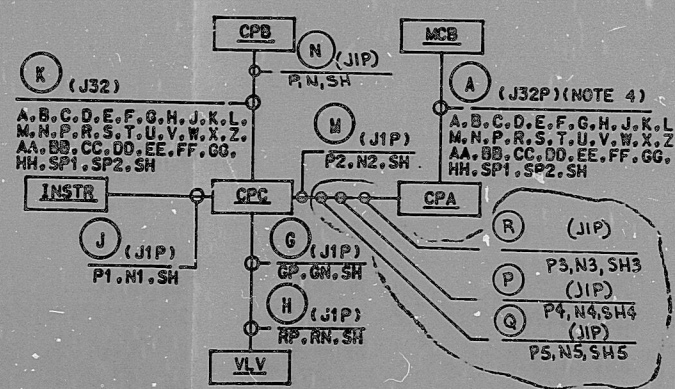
CPB

N (J1P)
P,N,SH

MCB

K (J32)
A,B,C,D,E,F,G,H,J,K,L,M,N,P,R,S,T,U,V,W,X,Z,AA,BB,CC,DD,EE,FF,GG,HH,SP1,SP2,SH

A (J32P)(NOTE 4)
A,B,C,D,E,F,G,H,J,K,L,M,N,P,R,S,T,U,V,W,X,Z,AA,BB,CC,DD,EE,FF,GG,HH,SP1,SP2,SH

M (J1P)
P2,N2,SH

INSTR

CPC

CPA

J (J1P)
P1,N1,SH

G (J1P)
GP,GN,SH

H (J1P)
HP,RN,SH

VLV

R (J1P)
P3,N3,SH3

P (J1P)
P4,N4,SH4

Q (J1P)
P5,N5,SH5